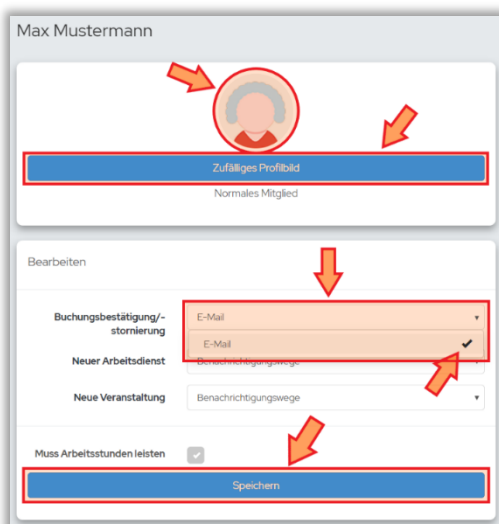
Max Mustermann

Zufälliges Profilbild

Normales Mitglied

Bearbeiten

Buchungsbestätigung/-stornierung

E-Mail

E-Mail

Neuer Arbeitsdienst

Benachrichtigungswege

Neue Veranstaltung

Benachrichtigungswege

Muss Arbeitsstunden leisten

Speichern